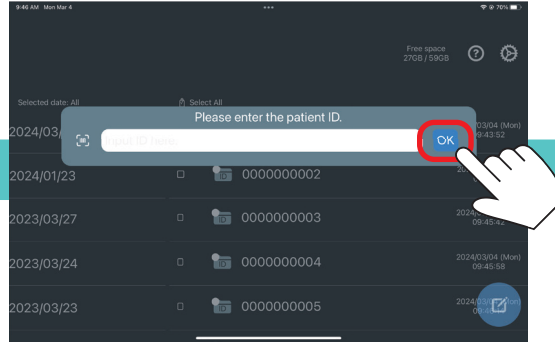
9:46 AM Mon Mar 4

70%

Free space
27GB / 59GB

Selected date: All

Select All

2024/03/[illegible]

Please enter the patient ID.

Input ID here

OK

2024/03/04 (Mon)
09:43:52

2024/01/23

0000000002

2023/03/27

0000000003

2024/03/04 (Mon)
09:45:42

2023/03/24

0000000004

2024/03/04 (Mon)
09:45:58

2023/03/23

0000000005

2024/03/04 (Mon)
09:4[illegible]